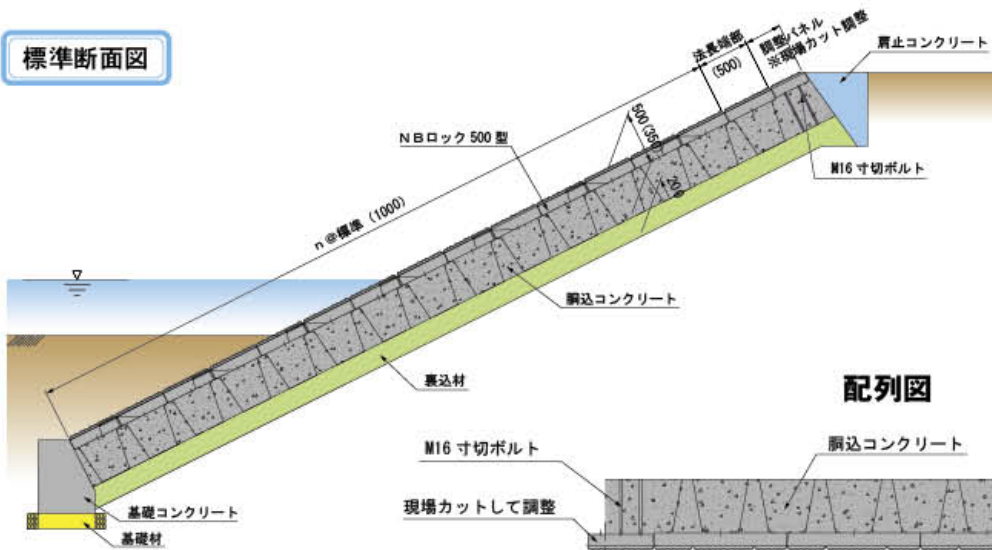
標準断面図

法長端部
(500)
調整パネル
※現場カット調整
肩止コンクリート

NBロック500型
500 (350)
200
M16 寸切ボルト

n@標準 (1000)

胴込コンクリート

裏込材

基礎コンクリート
基礎材

配列図

M16 寸切ボルト
胴込コンクリート
現場カットして調整